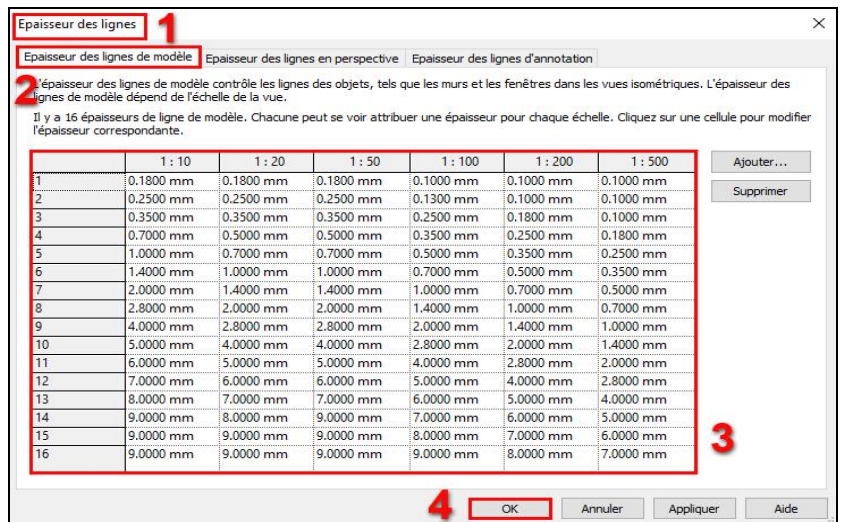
Epaisseur des lignes 1

×

Epaisseur des lignes de modèle | Epaisseur des lignes en perspective | Epaisseur des lignes d'annotation

2 L'épaisseur des lignes de modèle contrôle les lignes des objets, tels que les murs et les fenêtres dans les vues isométriques. L'épaisseur des lignes de modèle dépend de l'échelle de la vue.

Il y a 16 épaisseurs de ligne de modèle. Chacune peut se voir attribuer une épaisseur pour chaque échelle. Cliquez sur une cellule pour modifier l'épaisseur correspondante.

| | 1 : 10 | 1 : 20 | 1 : 50 | 1 : 100 | 1 : 200 | 1 : 500 |
|---|---|---|---|---|---|---|
| 1 | 0.1800 mm | 0.1800 mm | 0.1800 mm | 0.1000 mm | 0.1000 mm | 0.1000 mm |
| 2 | 0.2500 mm | 0.2500 mm | 0.2500 mm | 0.1300 mm | 0.1000 mm | 0.1000 mm |
| 3 | 0.3500 mm | 0.3500 mm | 0.3500 mm | 0.2500 mm | 0.1800 mm | 0.1000 mm |
| 4 | 0.7000 mm | 0.5000 mm | 0.5000 mm | 0.3500 mm | 0.2500 mm | 0.1800 mm |
| 5 | 1.0000 mm | 0.7000 mm | 0.7000 mm | 0.5000 mm | 0.3500 mm | 0.2500 mm |
| 6 | 1.4000 mm | 1.0000 mm | 1.0000 mm | 0.7000 mm | 0.5000 mm | 0.3500 mm |
| 7 | 2.0000 mm | 1.4000 mm | 1.4000 mm | 1.0000 mm | 0.7000 mm | 0.5000 mm |
| 8 | 2.8000 mm | 2.0000 mm | 2.0000 mm | 1.4000 mm | 1.0000 mm | 0.7000 mm |
| 9 | 4.0000 mm | 2.8000 mm | 2.8000 mm | 2.0000 mm | 1.4000 mm | 1.0000 mm |
| 10 | 5.0000 mm | 4.0000 mm | 4.0000 mm | 2.8000 mm | 2.0000 mm | 1.4000 mm |
| 11 | 6.0000 mm | 5.0000 mm | 5.0000 mm | 4.0000 mm | 2.8000 mm | 2.0000 mm |
| 12 | 7.0000 mm | 6.0000 mm | 6.0000 mm | 5.0000 mm | 4.0000 mm | 2.8000 mm |
| 13 | 8.0000 mm | 7.0000 mm | 7.0000 mm | 6.0000 mm | 5.0000 mm | 4.0000 mm |
| 14 | 9.0000 mm | 8.0000 mm | 9.0000 mm | 7.0000 mm | 6.0000 mm | 5.0000 mm |
| 15 | 9.0000 mm | 9.0000 mm | 9.0000 mm | 8.0000 mm | 7.0000 mm | 6.0000 mm |
| 16 | 9.0000 mm | 9.0000 mm | 9.0000 mm | 9.0000 mm | 8.0000 mm | 7.0000 mm |

Ajouter...

Supprimer

3

4 OK | Annuler | Appliquer | Aide